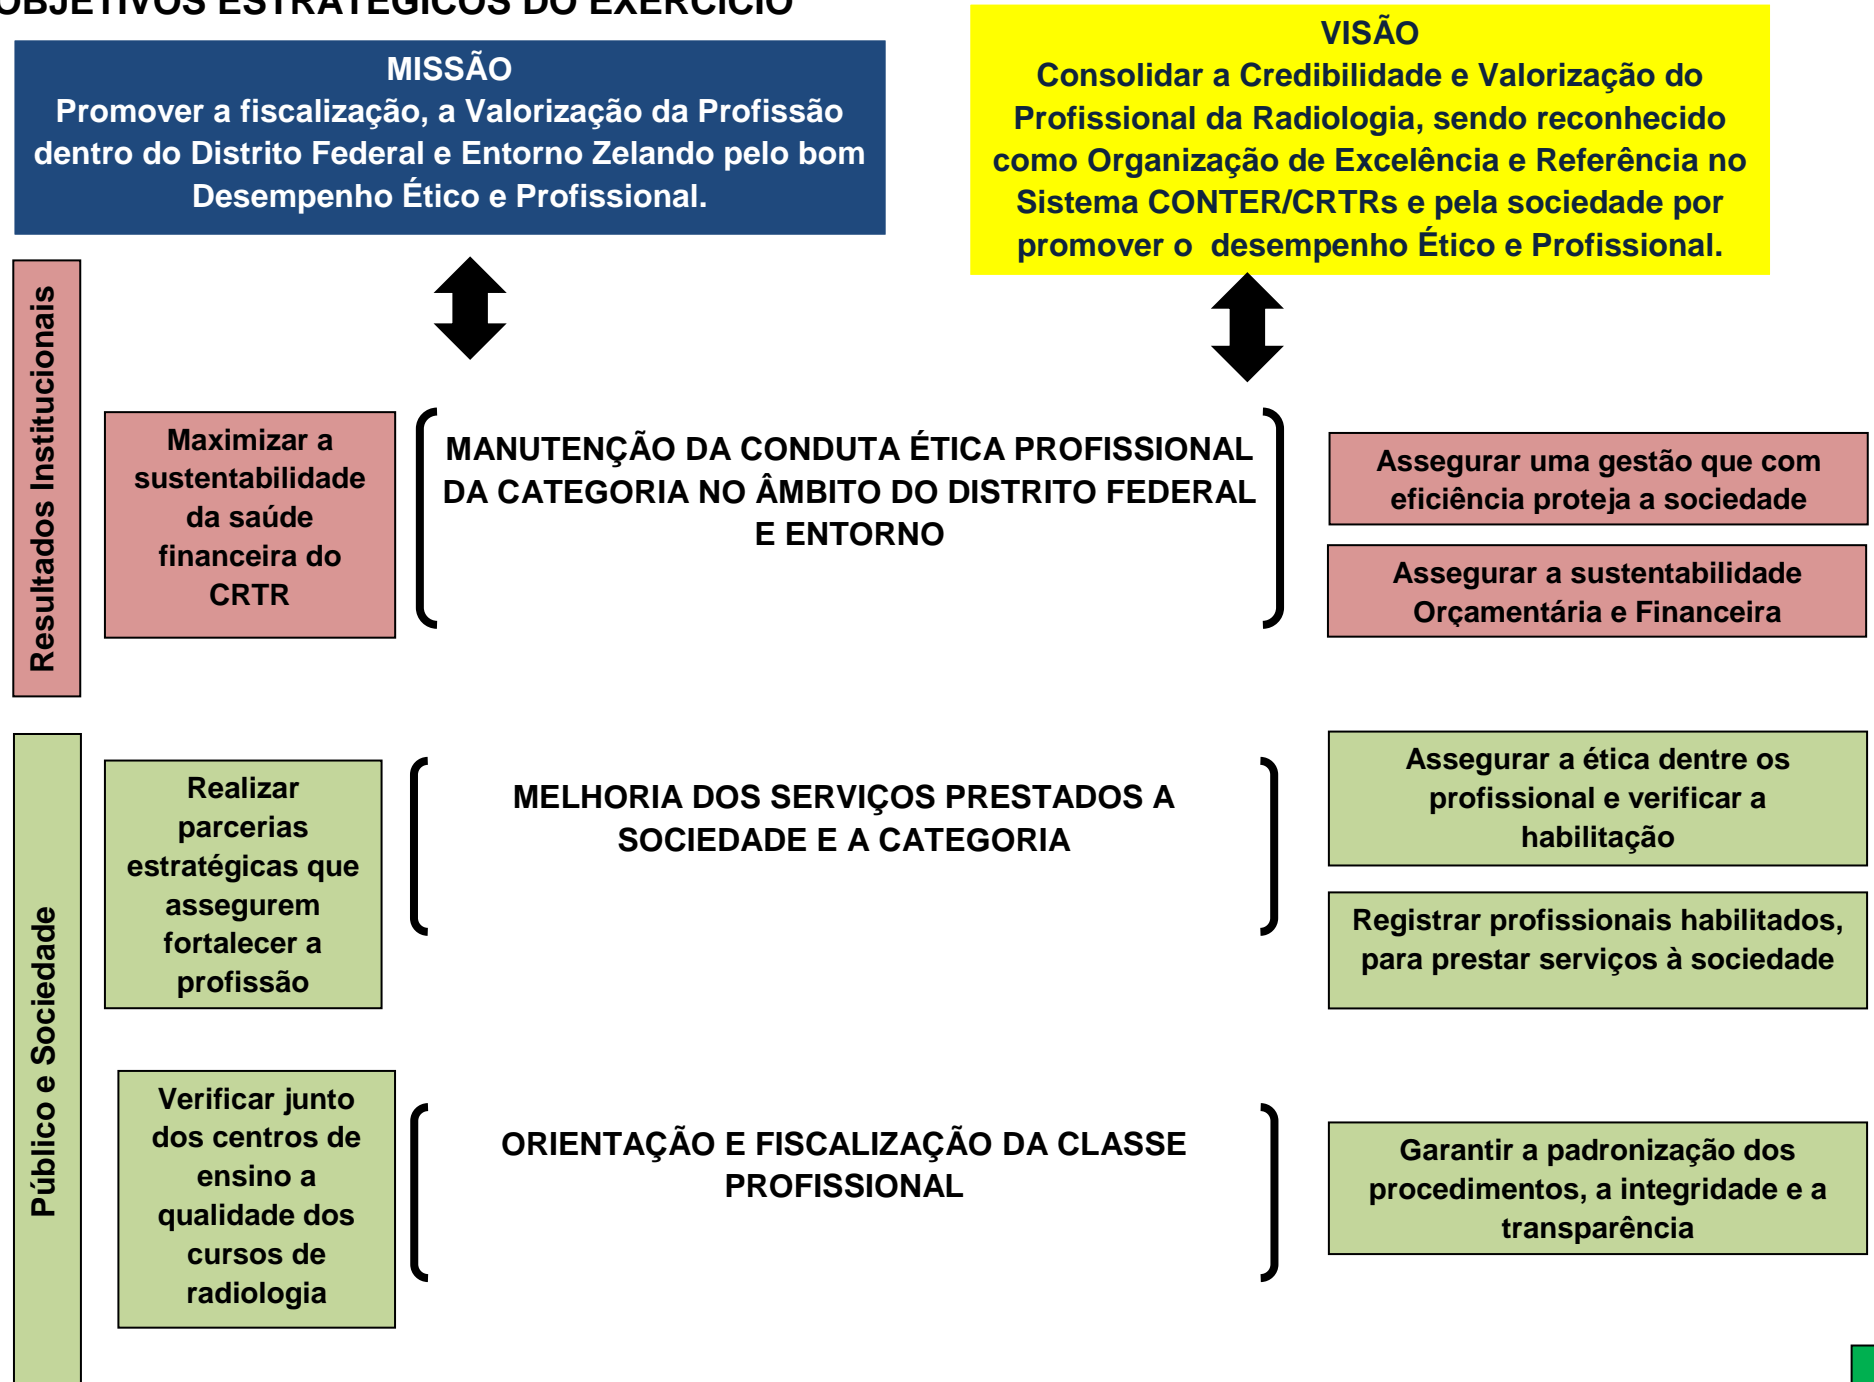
OBJETIVOS ESTRATÉGICOS DO EXERCÍCIO

MISSÃO
Promover a fiscalização, a Valorização da Profissão dentro do Distrito Federal e Entorno Zelando pelo bom Desempenho Ético e Profissional.

VISÃO
Consolidar a Credibilidade e Valorização do Profissional da Radiologia, sendo reconhecido como Organização de Excelência e Referência no Sistema CONTER/CRTRs e pela sociedade por promover o desempenho Ético e Profissional.

Resultados Institucionais

Maximizar a sustentabilidade da saúde financeira do CRTR

MANUTENÇÃO DA CONDUTA ÉTICA PROFISSIONAL DA CATEGORIA NO ÂMBITO DO DISTRITO FEDERAL E ENTORNO

Assegurar uma gestão que com eficiência proteja a sociedade

Assegurar a sustentabilidade Orçamentária e Financeira

Público e Sociedade

Realizar parcerias estratégicas que assegurem fortalecer a profissão

MELHORIA DOS SERVIÇOS PRESTADOS A SOCIEDADE E A CATEGORIA

Assegurar a ética dentre os profissional e verificar a habilitação

Registrar profissionais habilitados, para prestar serviços à sociedade

Verificar junto dos centros de ensino a qualidade dos cursos de radiologia

ORIENTAÇÃO E FISCALIZAÇÃO DA CLASSE PROFISSIONAL

Garantir a padronização dos procedimentos, a integridade e a transparência